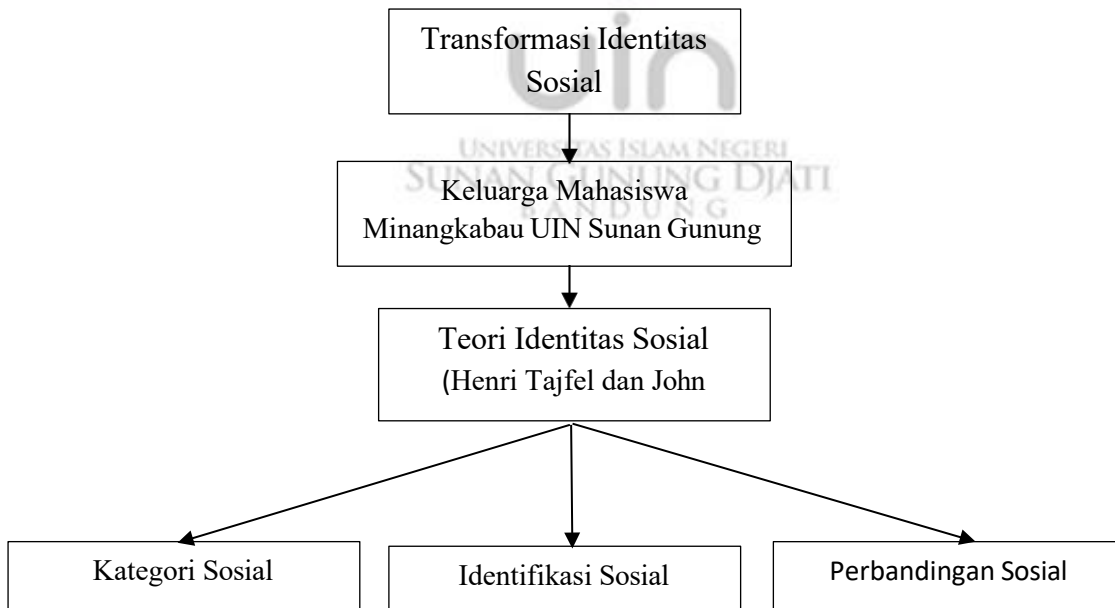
Transformasi Identitas Sosial

UNIVERSITAS ISLAM NEGERI
SUNAN GUNUNG DJATI
BANDUNG

Keluarga Mahasiswa Minangkabau UIN Sunan Gunung

Teori Identitas Sosial (Henri Tajfel dan John

Kategori Sosial

Identifikasi Sosial

Perbandingan Sosial